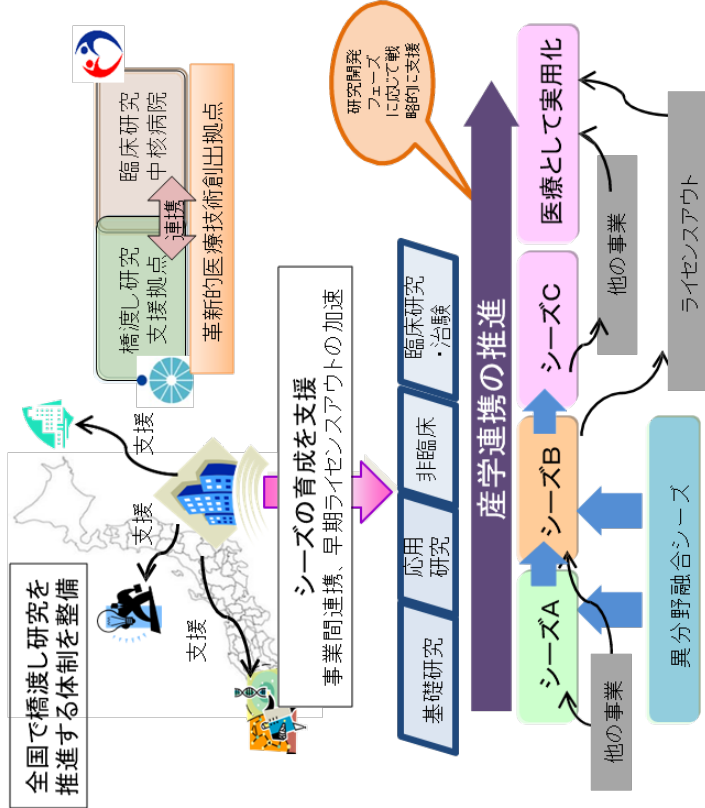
全国で橋渡し研究を推進する体制を整備

支援

支援

支援

臨床研究中核病院

橋渡し研究支援拠点

連携

革新的医療技術創出拠点

シーズの育成を支援
事業間連携、早期ライセンスアウトの加速

基礎研究

応用研究

非臨床

臨床研究・治験

産学連携の推進

研究開発フェーズに応じて戦略的に支援

シーズA

シーズB

シーズC

医療として実用化

他の事業

他の事業

他の事業

ライセンスアウト

異分野融合シーズ